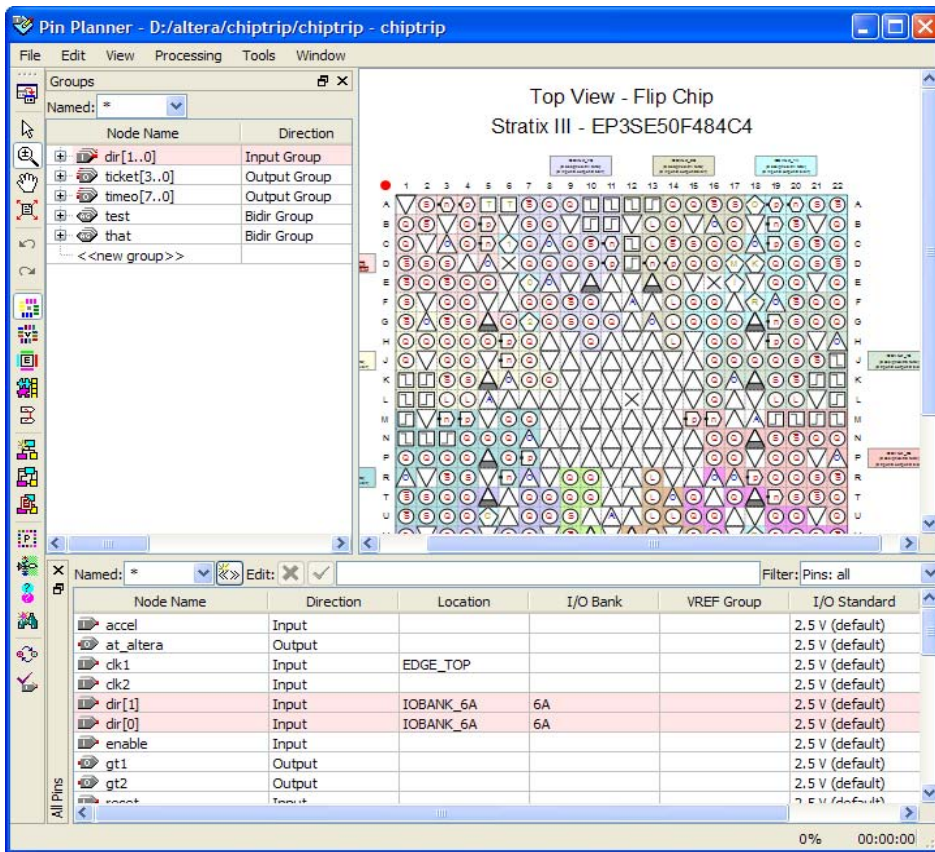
Pin Planner - D:/altera/chiptrip/chiptrip - chiptrip

File Edit View Processing Tools Window

Groups

Named: *

| Node Name | Direction |
|---|---|
| dir[1..0] | Input Group |
| ticket[3..0] | Output Group |
| timeo[7..0] | Output Group |
| test | Bidir Group |
| that | Bidir Group |
| <<new group>> | |

Top View - Flip Chip
Stratix III - EP3SE50F484C4

1 2 3 4 5 6 7 8 9 10 11 12 13 14 15 16 17 18 19 20 21 22

A B C D E F G H J K L M N P R T U

Named: * Edit: Filter: Pins: all

| Node Name | Direction | Location | I/O Bank | VREF Group | I/O Standard |
|---|---|---|---|---|---|
| accel | Input | | | | 2.5 V (default) |
| at_altera | Output | | | | 2.5 V (default) |
| clk1 | Input | EDGE_TOP | | | 2.5 V (default) |
| clk2 | Input | | | | 2.5 V (default) |
| dir[1] | Input | IOBANK_6A | 6A | | 2.5 V (default) |
| dir[0] | Input | IOBANK_6A | 6A | | 2.5 V (default) |
| enable | Input | | | | 2.5 V (default) |
| gt1 | Output | | | | 2.5 V (default) |
| gt2 | Output | | | | 2.5 V (default) |
| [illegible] | Input | | | | 2.5 V (default) |

All Pins

0% 00:00:00